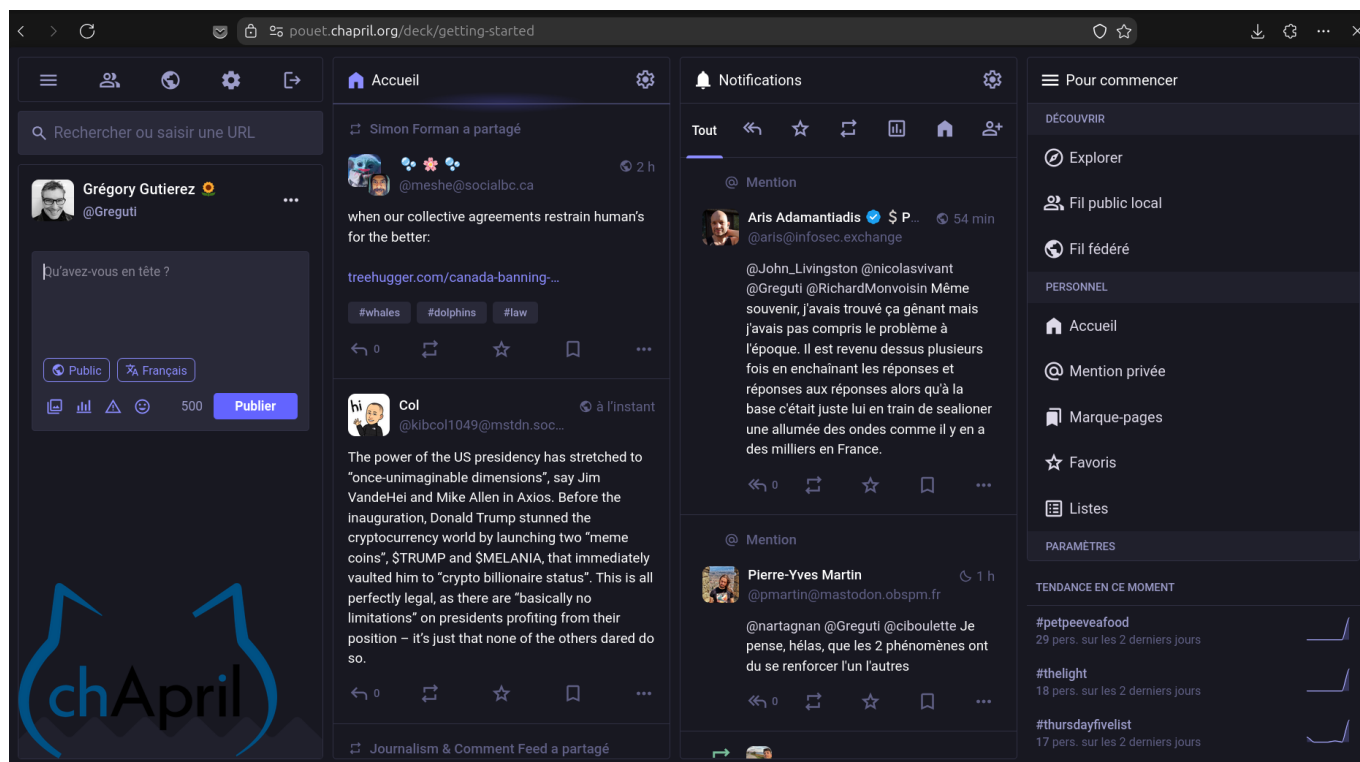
pouet.chapril.org/deck/getting-started

Rechercher ou saisir une URL

Grégory Gutierez 🌻
@Greguti

Qu'avez-vous en tête ?

Public Français

500 Publier

chApril

Accueil

Simon Forman a partagé

@meshe@socialbc.ca 2 h

when our collective agreements restrain human's for the better:

treehugger.com/canada-banning-...

#whales #dolphins #law

0

Col à l'instant
@kibcol1049@mstdn.soc...

The power of the US presidency has stretched to "once-unimaginable dimensions", say Jim VandeHei and Mike Allen in Axios. Before the inauguration, Donald Trump stunned the cryptocurrency world by launching two "meme coins", $TRUMP and $MELANIA, that immediately vaulted him to "crypto billionaire status". This is all perfectly legal, as there are "basically no limitations" on presidents profiting from their position – it's just that none of the others dared do so.

0

Journalism & Comment Feed a partagé

Notifications

Tout

Mention

Aris Adamantiadis $ P... 54 min
@aris@infosec.exchange

@John_Livingston @nicolasvivant @Greguti @RichardMonvoisin Même souvenir, j'avais trouvé ça gênant mais j'avais pas compris le problème à l'époque. Il est revenu dessus plusieurs fois en enchaînant les réponses et réponses aux réponses alors qu'à la base c'était juste lui en train de sealioner une allumée des ondes comme il y en a des milliers en France.

0

Mention

Pierre-Yves Martin 1 h
@pmartin@mastodon.obspm.fr

@nartagnan @Greguti @ciboulette Je pense, hélas, que les 2 phénomènes ont du se renforcer l'un l'autres

0

Pour commencer

DÉCOUVRIR

Explorer

Fil public local

Fil fédéré

PERSONNEL

Accueil

Mention privée

Marque-pages

Favoris

Listes

PARAMÈTRES

TENDANCE EN CE MOMENT

#petpeeveafood
29 pers. sur les 2 derniers jours

#thelight
18 pers. sur les 2 derniers jours

#thursdayfivelist
17 pers. sur les 2 derniers jours